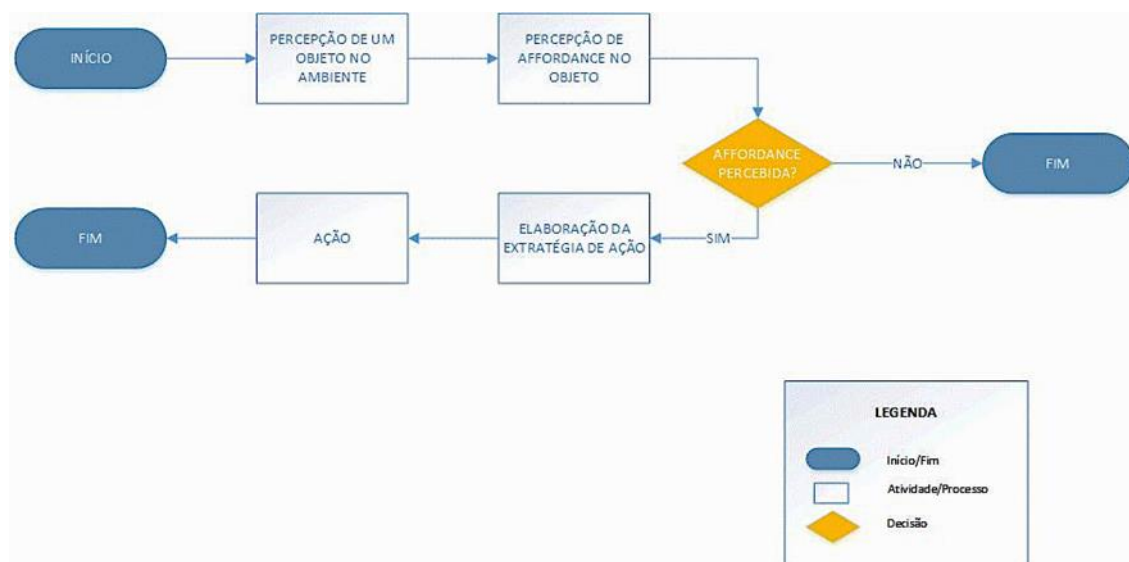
INÍCIO

PERCEPÇÃO DE UM OBJETO NO AMBIENTE

PERCEPÇÃO DE AFFORDANCE NO OBJETO

AFFORDANCE PERCEBIDA?

NÃO

FIM

SIM

ELABORAÇÃO DA EXTRATÉGIA DE AÇÃO

AÇÃO

FIM

LEGENDA

Início/Fim

Atividade/Processo

Decisão